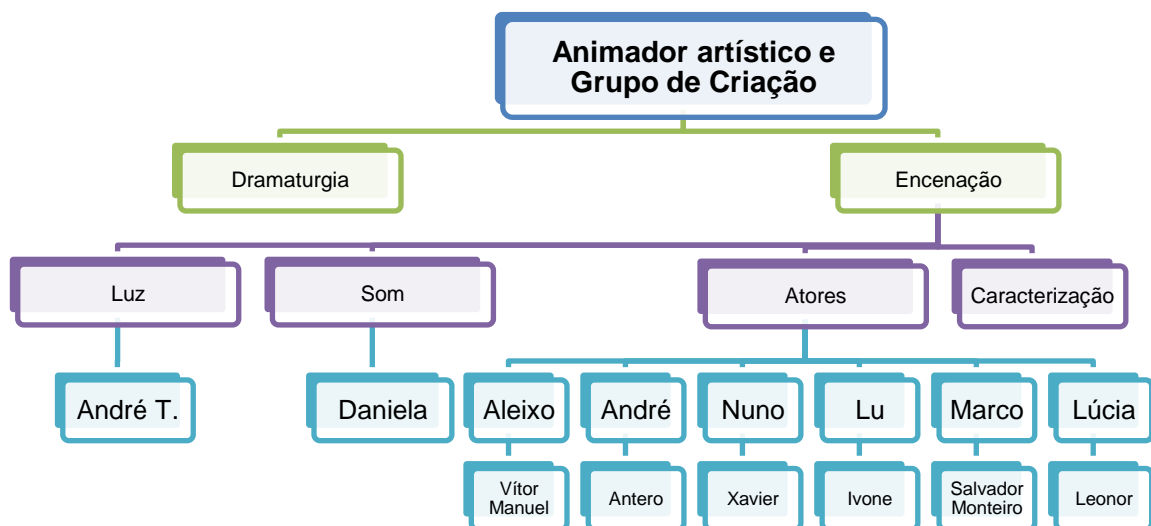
Animador artístico e Grupo de Criação

Dramaturgia

Encenação

Luz

Som

Atores

Caracterização

André T.

Daniela

Aleixo

André

Nuno

Lu

Marco

Lúcia

Vítor Manuel

Antero

Xavier

Ivone

Salvador Monteiro

Leonor